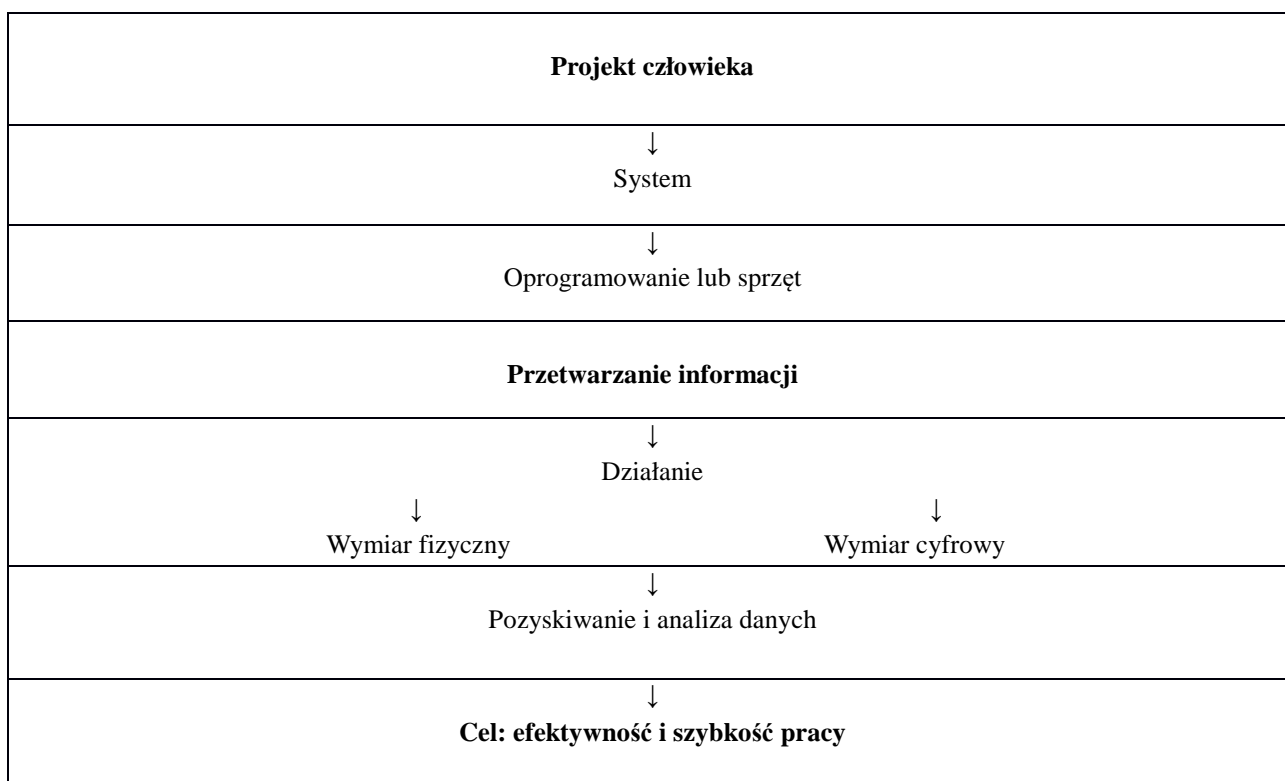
**Projekt człowieka**

↓
System

↓
Oprogramowanie lub sprzęt

**Przetwarzanie informacji**

↓
Działanie

↓
Wymiar fizyczny

↓
Wymiar cyfrowy

↓
Pozyskiwanie i analiza danych

↓
**Cel: efektywność i szybkość pracy**